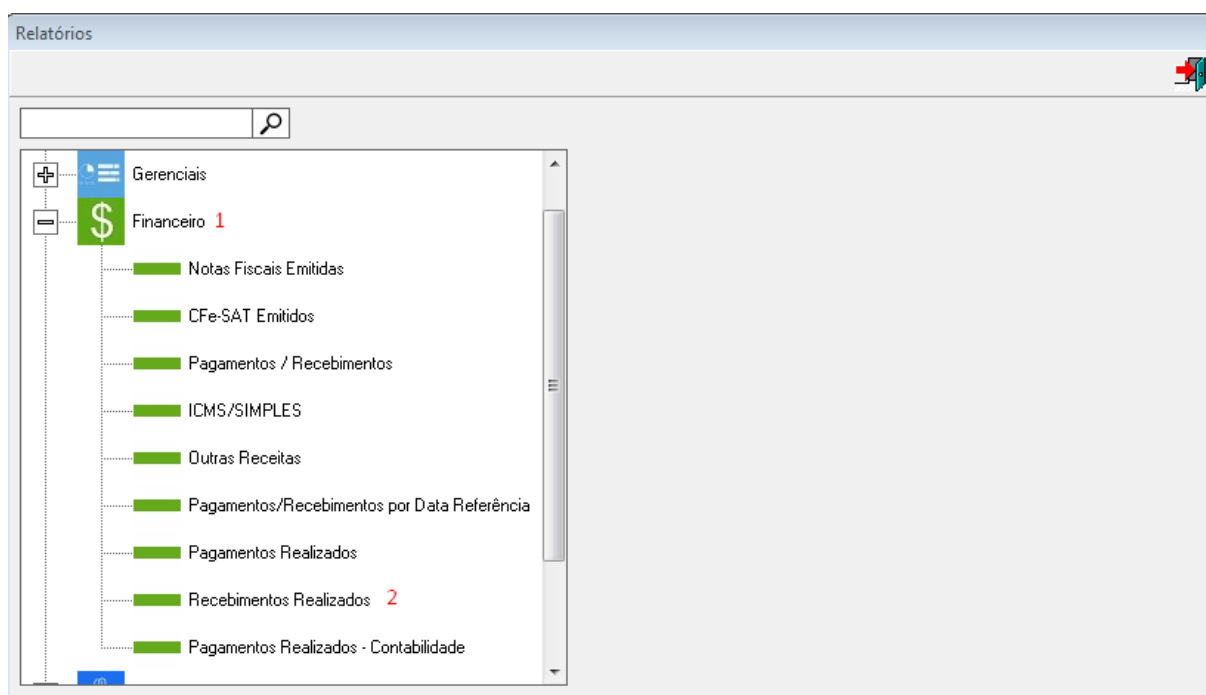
Relatórios

Gerenciais

$

Financeiro 1

Notas Fiscais Emitidas

CFe-SAT Emitidos

Pagamentos / Recebimentos

ICMS/SIMPLES

Outras Receitas

Pagamentos/Recebimentos por Data Referência

Pagamentos Realizados

Recebimentos Realizados 2

Pagamentos Realizados - Contabilidade